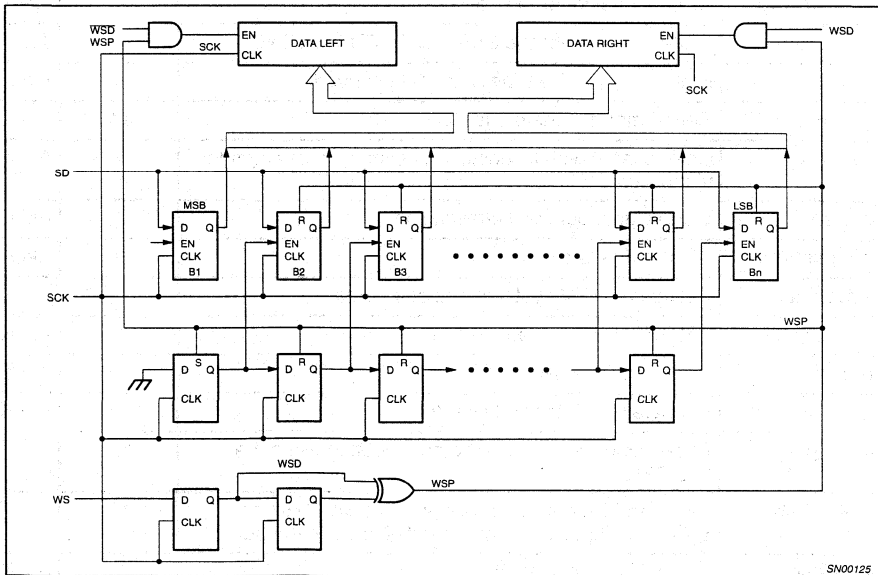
$\overline{WSD}$
WSP
SCK
EN
CLK
DATA LEFT
DATA RIGHT
EN
CLK
WSD
SCK
SD
MSB
D Q
EN
CLK
B1
R
D Q
EN
CLK
B2
R
D Q
EN
CLK
B3
R
D Q
EN
CLK
LSB
R
D Q
EN
CLK
Bn
SCK
WSP
S
D Q
CLK
R
D Q
CLK
R
D Q
CLK
R
D Q
CLK
WSD
WS
D Q
CLK
D Q
CLK
WSP
SN00125